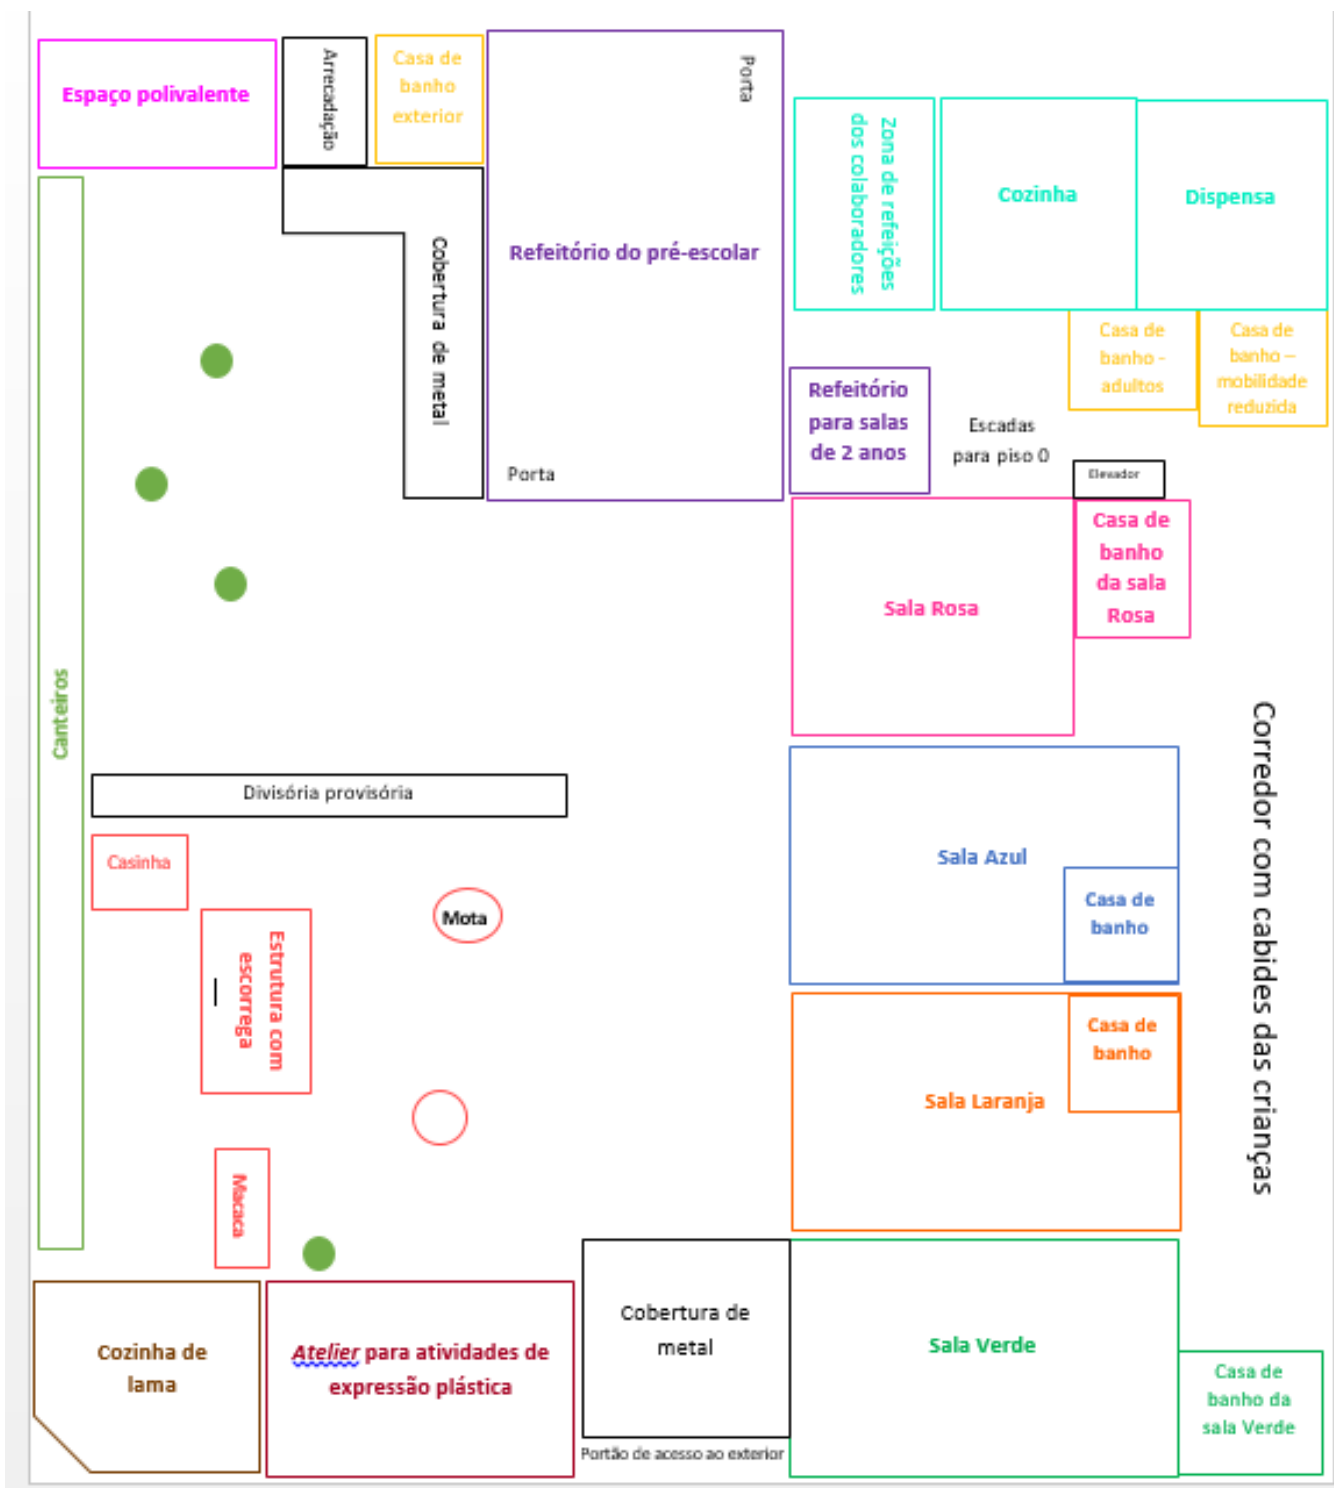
Espaço polivalente

Arrecadação

Casa de banho exterior

Porta

Refeitório do pré-escolar

Porta

Cobertura de metal

Zona de refeições dos colaboradores

Cozinha

Dispensa

Casa de banho - adultos

Casa de banho – mobilidade reduzida

Refeitório para salas de 2 anos

Escadas para piso 0

Elevador

Casa de banho da sala Rosa

Sala Rosa

Canteiros

Divisória provisória

Casinha

Mota

Estrutura com escorrega

Sala Azul

Casa de banho

Corredor com cabides das crianças

Casa de banho

Sala Laranja

Macaca

Cozinha de lama

Atelier para atividades de expressão plástica

Cobertura de metal

Portão de acesso ao exterior

Sala Verde

Casa de banho da sala Verde